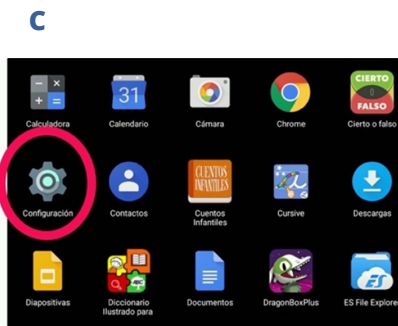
C

CIERTO
FALSO

31

Calculadora Calendario Cámara Chrome Cierto o falso

CUENTOS INFANTILES

Configuración Contactos Cuentos Infantiles Cursive Descargas

ES

Diapositivas Diccionario Ilustrado para Documentos DragonBoxPlus ES File Explore